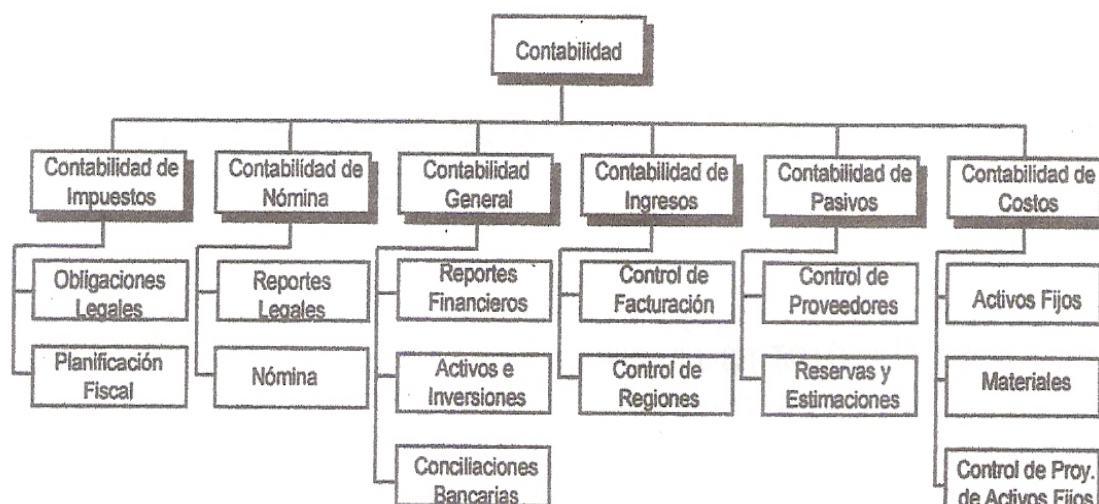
Contabilidad

Contabilidad de Impuestos

Obligaciones Legales

Planificación Fiscal

Contabilidad de Nómina

Reportes Legales

Nómina

Contabilidad General

Reportes Financieros

Activos e Inversiones

Conciliaciones Bancarias

Contabilidad de Ingresos

Control de Facturación

Control de Regiones

Contabilidad de Pasivos

Control de Proveedores

Reservas y Estimaciones

Contabilidad de Costos

Activos Fijos

Materiales

Control de Proy. de Activos Fijos